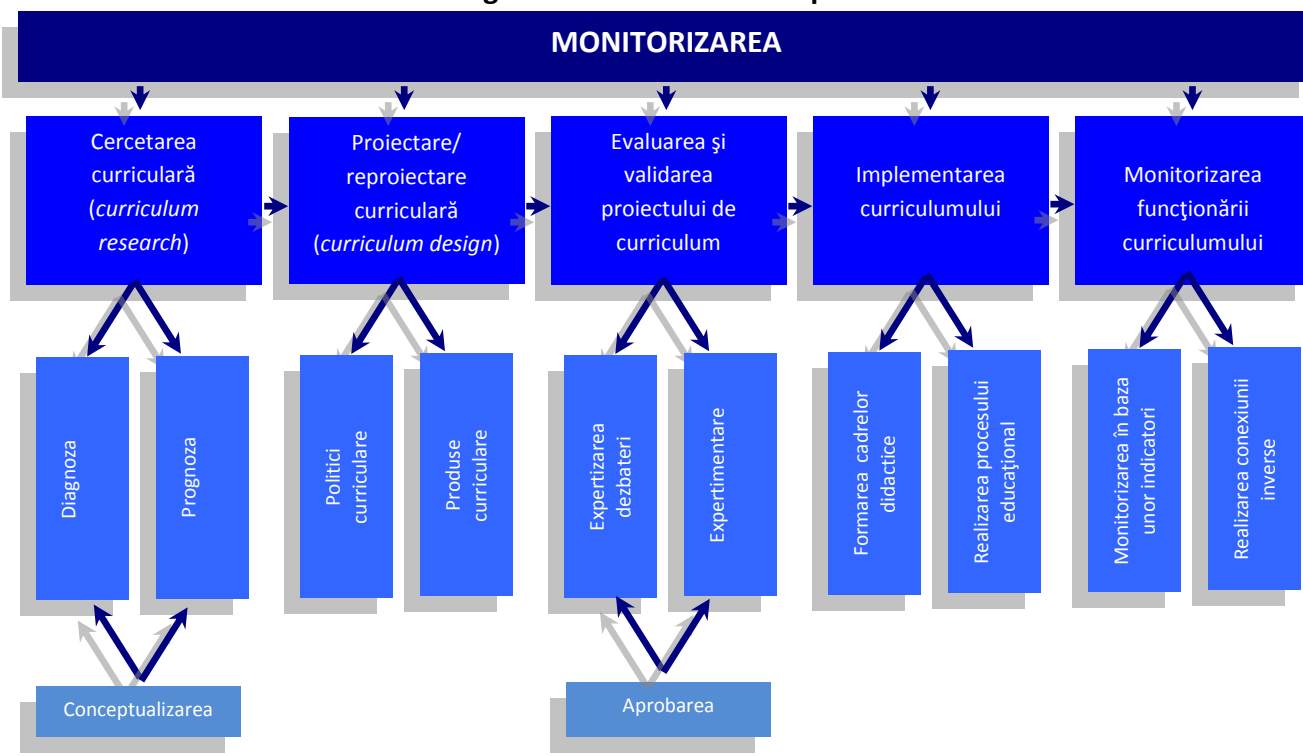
MONITORIZAREA

Cercetarea curriculară (*curriculum research*)

Proiectare/ reproiectare curriculară (*curriculum design*)

Evaluarea şi validarea proiectului de curriculum

Implementarea curriculumului

Monitorizarea funcţionării curriculumului

Diagnoza

Prognoza

Politici curriculare

Produse curriculare

Expertizarea dezbateri

Experimentare

Formarea cadrelor didactice

Realizarea procesului educaţional

Monitorizarea în baza unor indicatori

Realizarea conexiunii inverse

Conceptualizarea

Aprobarea